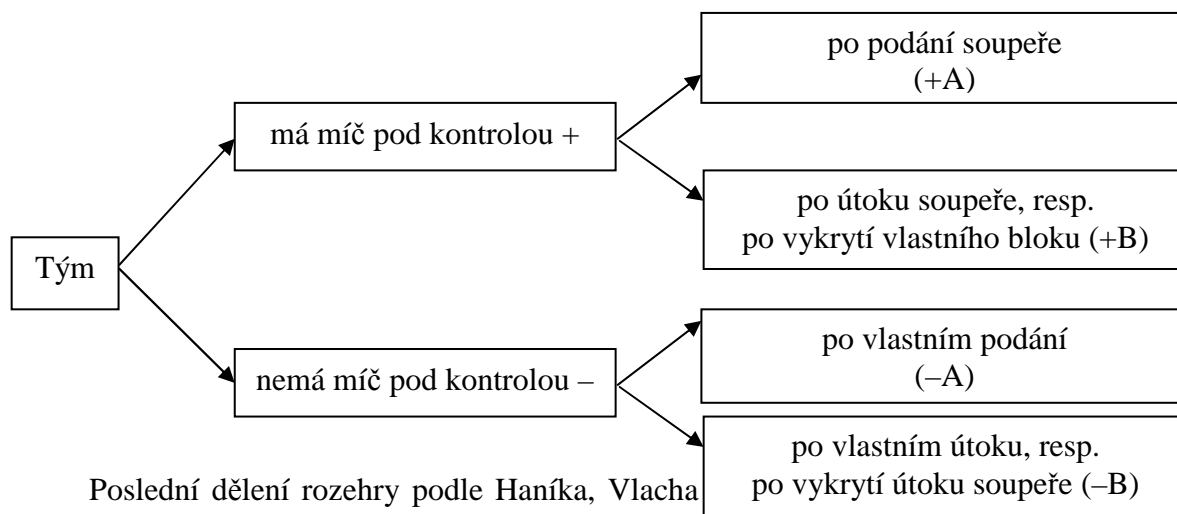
Tým

má míč pod kontrolou +

po podání soupeře (+A)

po útoku soupeře, resp. po vykrytí vlastního bloku (+B)

nemá míč pod kontrolou –

po vlastním podání (–A)

po vlastním útoku, resp. po vykrytí útoku soupeře (–B)

Poslední dělení rozehry podle Haníka, Vlacha